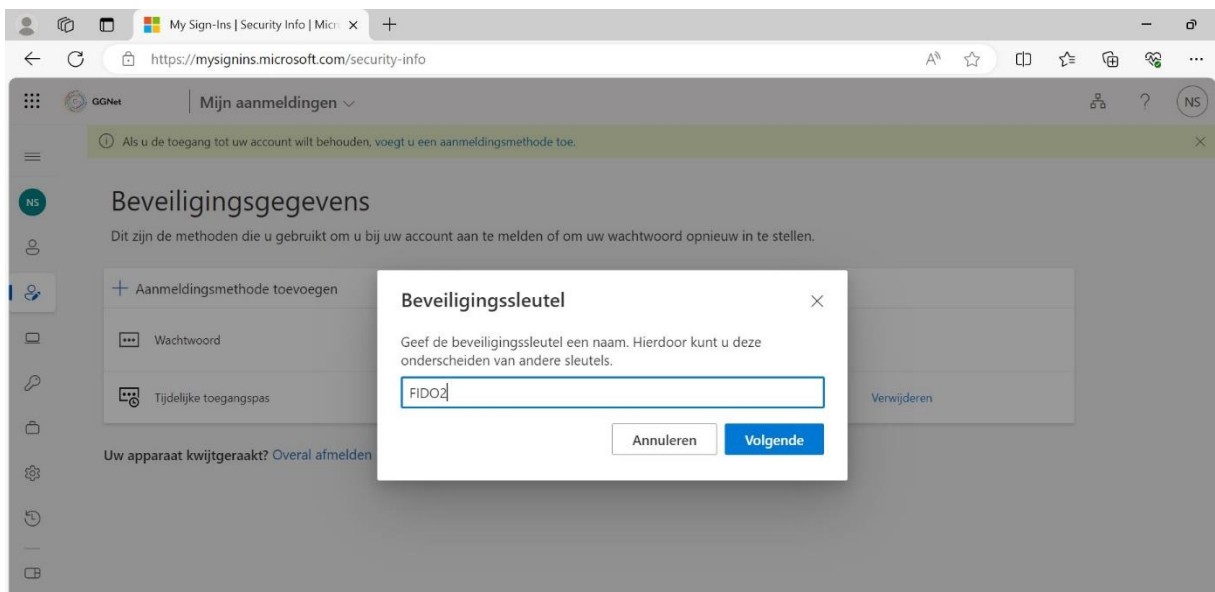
My Sign-Ins | Security Info | Micr ×
https://mysignins.microsoft.com/security-info

GGNet
Mijn aanmeldingen
NS

Als u de toegang tot uw account wilt behouden, voegt u een aanmeldingsmethode toe.

NS

Beveiligingsgegevens
Dit zijn de methoden die u gebruikt om u bij uw account aan te melden of om uw wachtwoord opnieuw in te stellen.

+ Aanmeldingsmethode toevoegen

Wachtwoord

Tijdelijke toegangspas

Verwijderen

Uw apparaat kwijtgeraakt? Overal afmelden

Beveiligingssleutel
Geef de beveiligingssleutel een naam. Hierdoor kunt u deze onderscheiden van andere sleutels.
FIDO2
Annuleren
Volgende